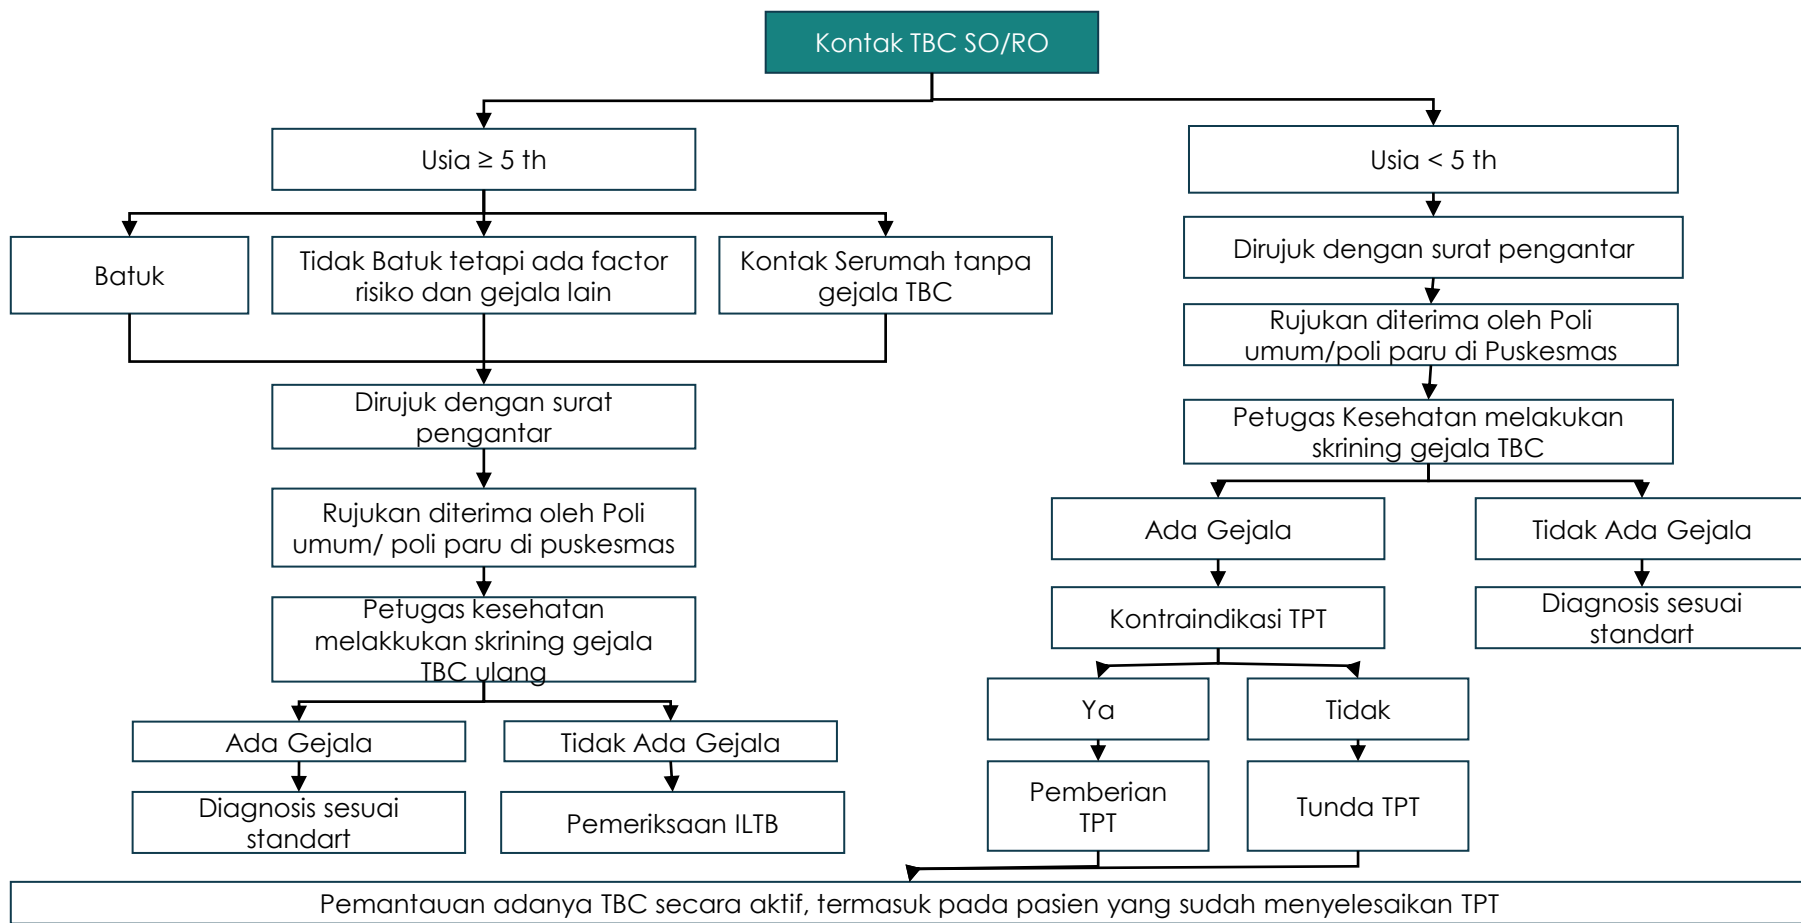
Kontak TBC SO/RO

Usia ≥ 5 th

Batuk

Tidak Batuk tetapi ada factor risiko dan gejala lain

Kontak Serumah tanpa gejala TBC

Dirujuk dengan surat pengantar

Rujukan diterima oleh Poli umum/ poli paru di puskesmas

Petugas kesehatan melakkukan skrining gejala TBC ulang

Ada Gejala

Tidak Ada Gejala

Diagnosis sesuai standart

Pemeriksaan ILTB

Usia < 5 th

Dirujuk dengan surat pengantar

Rujukan diterima oleh Poli umum/poli paru di Puskesmas

Petugas Kesehatan melakukan skrining gejala TBC

Ada Gejala

Tidak Ada Gejala

Kontraindikasi TPT

Diagnosis sesuai standart

Ya

Tidak

Pemberian TPT

Tunda TPT

Pemantauan adanya TBC secara aktif, termasuk pada pasien yang sudah menyelesaikan TPT